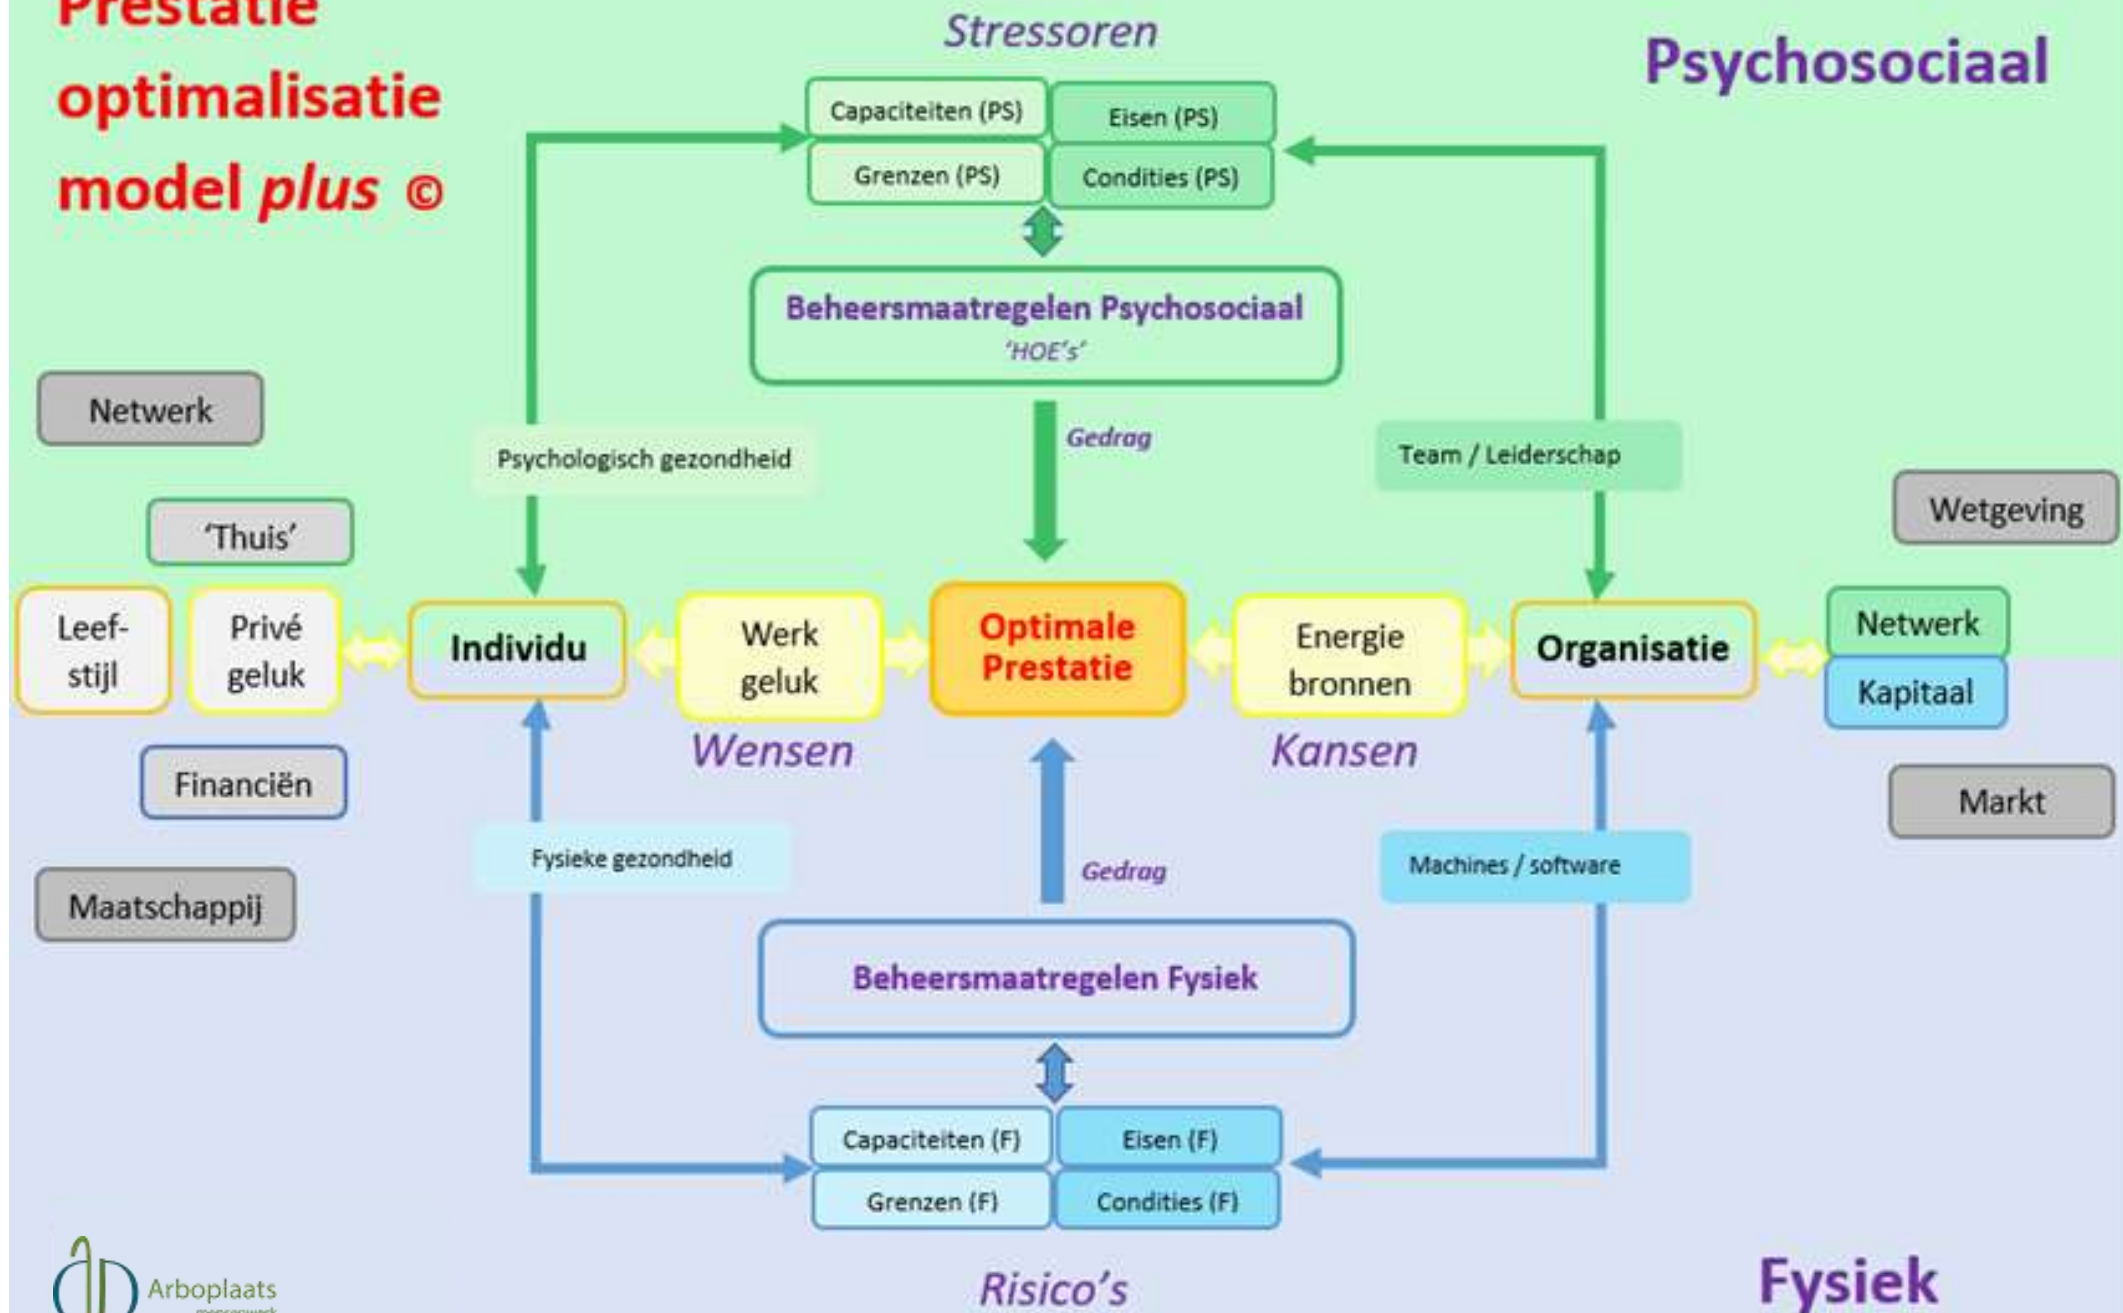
Prestatie optimalisatie model *plus* ©

Stressoren

Psychosociaal

Capaciteiten (PS)
Eisen (PS)
Grenzen (PS)
Condities (PS)

Beheersmaatregelen Psychosociaal
'HOE's'

Netwerk

Psychologisch gezondheid

Gedrag

Team / Leiderschap

Wetgeving

'Thuis'

Leef-stijl
Privé geluk
Individu
Werk geluk
Optimale Prestatie
Energie bronnen
Organisatie
Netwerk
Kapitaal

Wensen
Kansen

Financiën

Markt

Fysieke gezondheid

Gedrag

Machines / software

Maatschappij

Beheersmaatregelen Fysiek

Capaciteiten (F)
Eisen (F)
Grenzen (F)
Condities (F)

Arboplaats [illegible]

Risico's

Fysiek